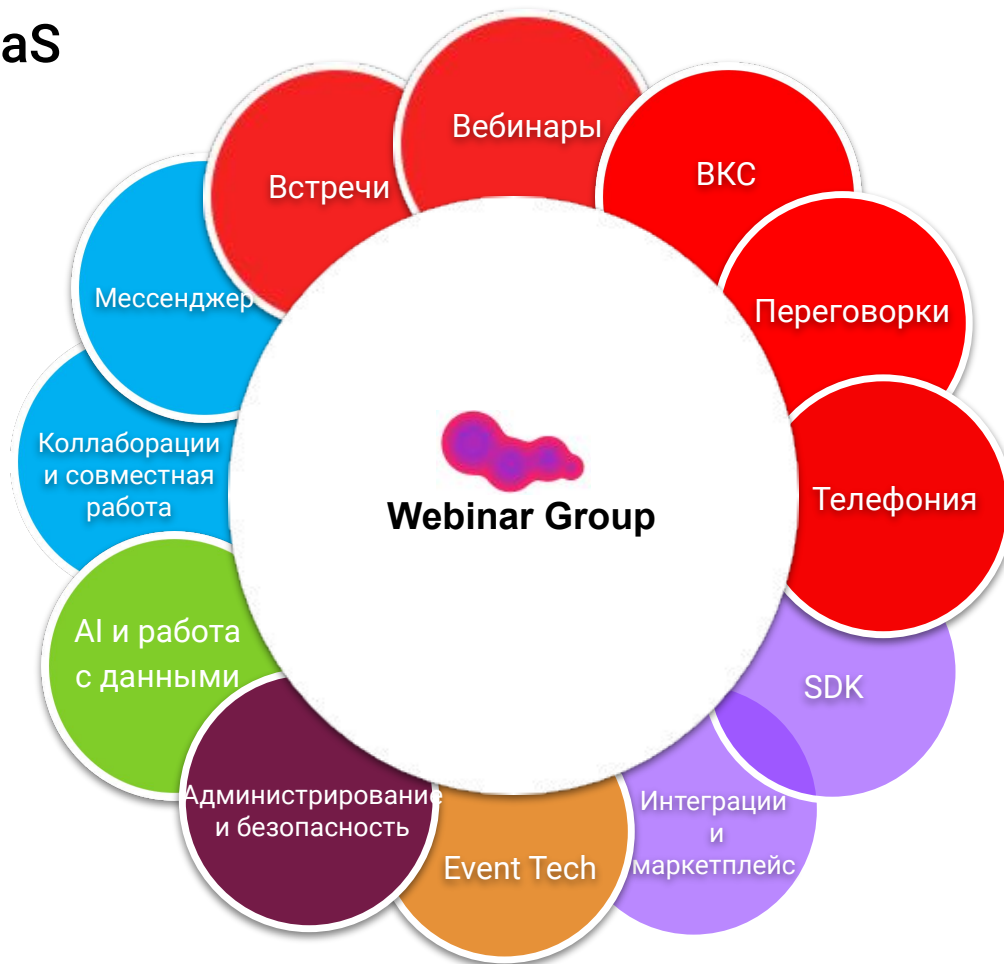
aS

Вебинары

Встречи

ВКС

Мессенджер

Переговорки

Коллаборации и совместная работа

Webinar Group

Телефония

AI и работа с данными

SDK

Администрирование и безопасность

Event Tech

Интеграции и маркетплейс